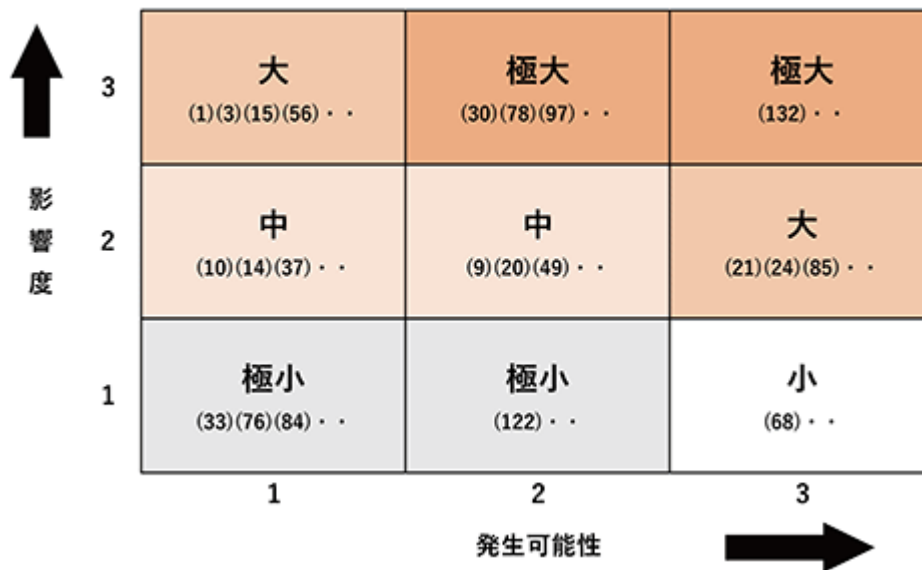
影響度

| | 1 | 2 | 3 |
|---|---|---|---|
| 3 | 大 (1)(3)(15)(56)・・ | 極大 (30)(78)(97)・・ | 極大 (132)・・ |
| 2 | 中 (10)(14)(37)・・ | 中 (9)(20)(49)・・ | 大 (21)(24)(85)・・ |
| 1 | 極小 (33)(76)(84)・・ | 極小 (122)・・ | 小 (68)・・ |

発生可能性